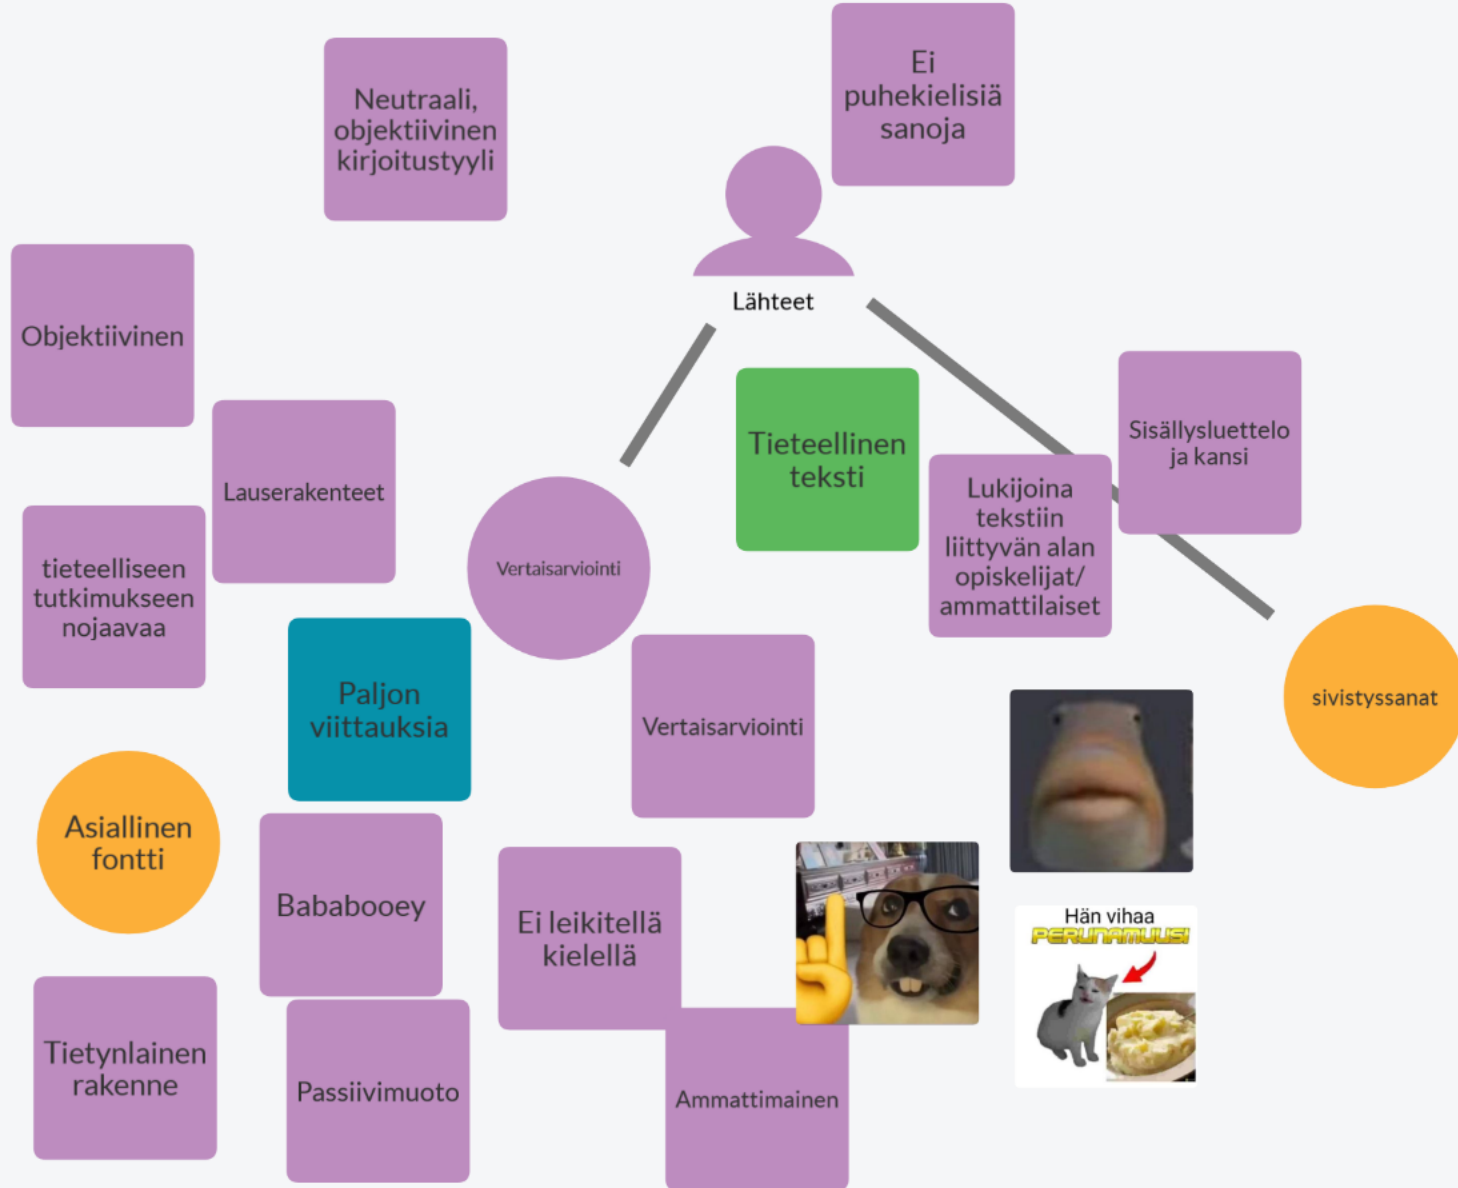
Neutraali, objektiivinen kirjoitustyyli

Ei puhekielisiä sanoja

Lähteet

Objektiivinen

Lauserakenteet

Tieteellinen teksti

Sisällysluettelo ja kansi

Lukijoina tekstiin liittyvän alan opiskelijat/ ammattilaiset

tieteelliseen tutkimukseen nojaavaa

Vertaisarviointi

Paljon viittauksia

Vertaisarviointi

sivistyssanat

Asiallinen fontti

Bababooey

Ei leikitellä kielellä

Hän vihaa PERUNAMUUSI

Tietynlainen rakenne

Passiivimuoto

Ammattimainen